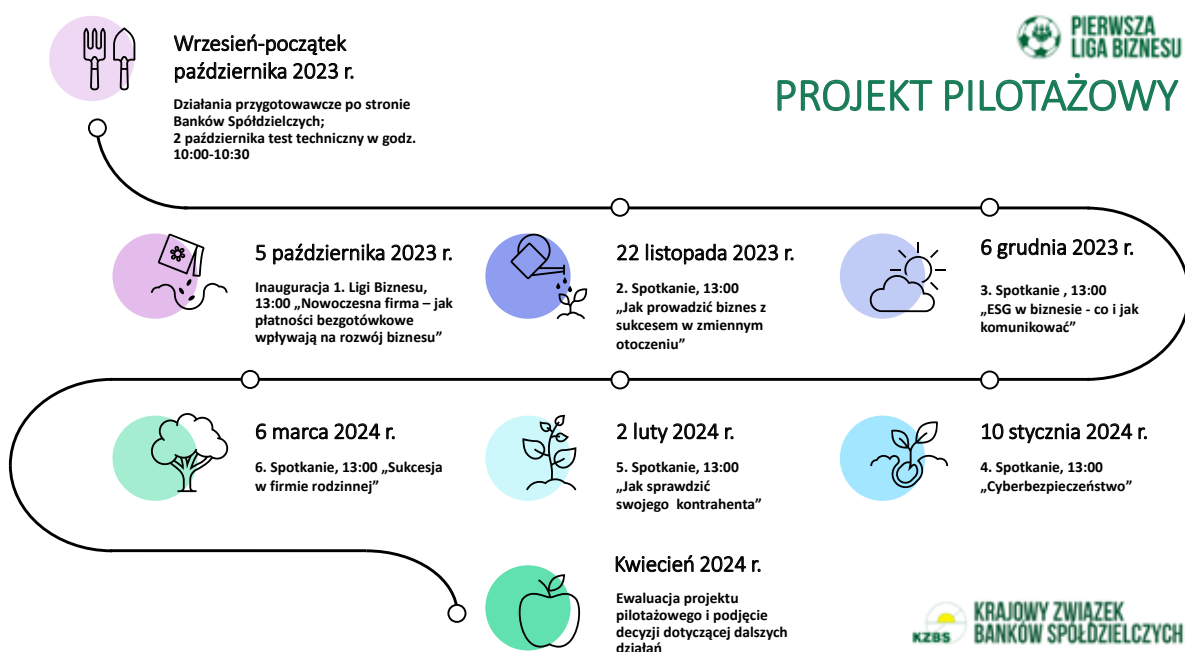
Wrzesień-początek października 2023 r.

Działania przygotowawcze po stronie Banków Spółdzielczych;
2 października test techniczny w godz. 10:00-10:30

PIERWSZA LIGA BIZNESU

PROJEKT PILOTAŻOWY

5 października 2023 r.

Inauguracja 1. Ligi Biznesu, 13:00 „Nowoczesna firma – jak płatności bezgotówkowe wpływają na rozwój biznesu"

22 listopada 2023 r.

2. Spotkanie, 13:00
„Jak prowadzić biznes z sukcesem w zmiennym otoczeniu"

6 grudnia 2023 r.

3. Spotkanie , 13:00
„ESG w biznesie - co i jak komunikować"

6 marca 2024 r.

6. Spotkanie, 13:00 „Sukcesja w firmie rodzinnej"

2 luty 2024 r.

5. Spotkanie, 13:00
„Jak sprawdzić swojego kontrahenta"

10 stycznia 2024 r.

4. Spotkanie, 13:00
„Cyberbezpieczeństwo"

Kwiecień 2024 r.

Ewaluacja projektu pilotażowego i podjęcie decyzji dotyczącej dalszych działań

KZBS KRAJOWY ZWIĄZEK BANKÓW SPÓŁDZIELCZYCH